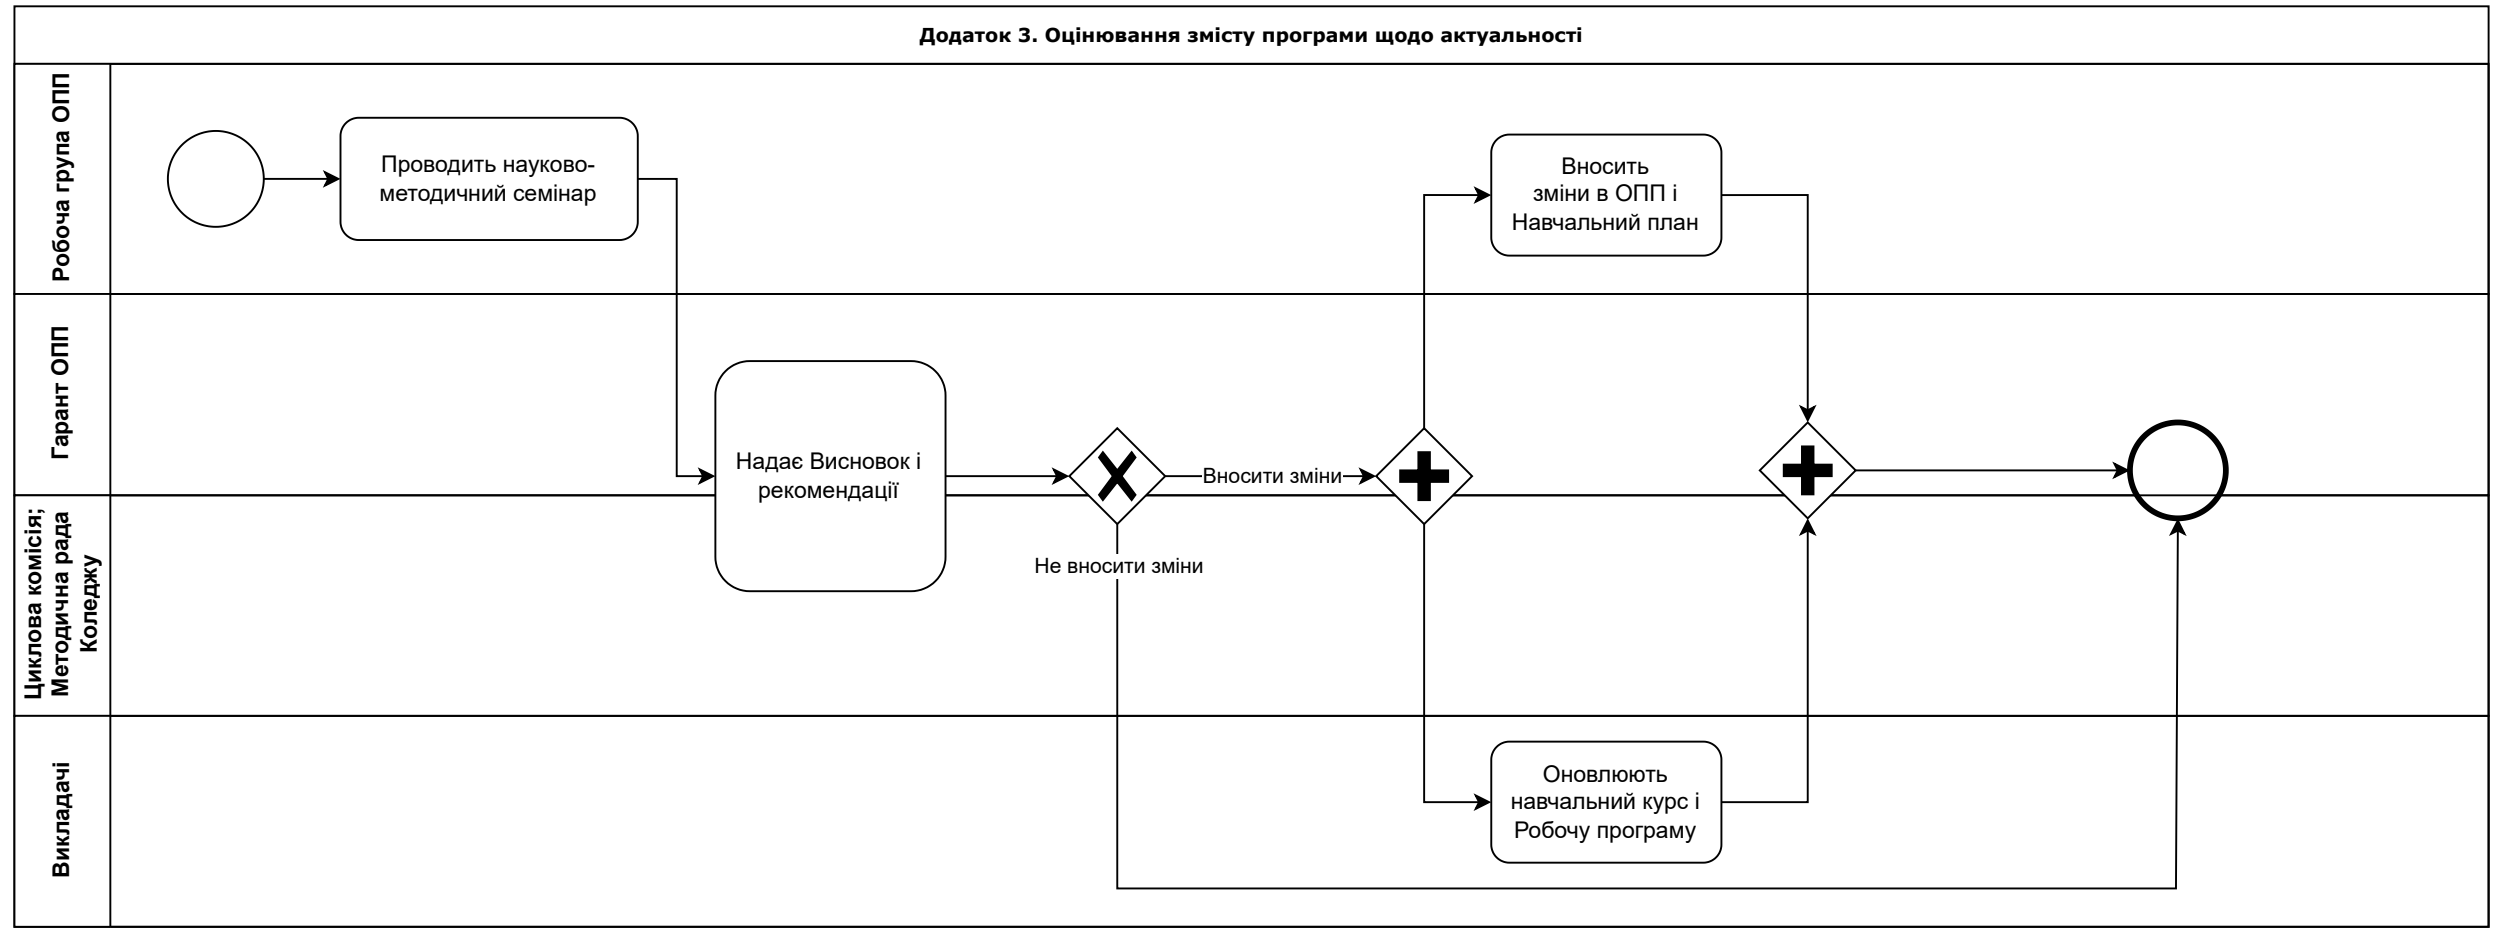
Додаток 3. Оцінювання змісту програми щодо актуальності

Робоча група ОПП

Проводить науково-методичний семінар

Вносить зміни в ОПП і Навчальний план

Гарант ОПП

Надає Висновок і рекомендації

Вносити зміни

Не вносити зміни

Циклова комісія; Методична рада Коледжу

Викладачі

Оновлюють навчальний курс і Робочу програму